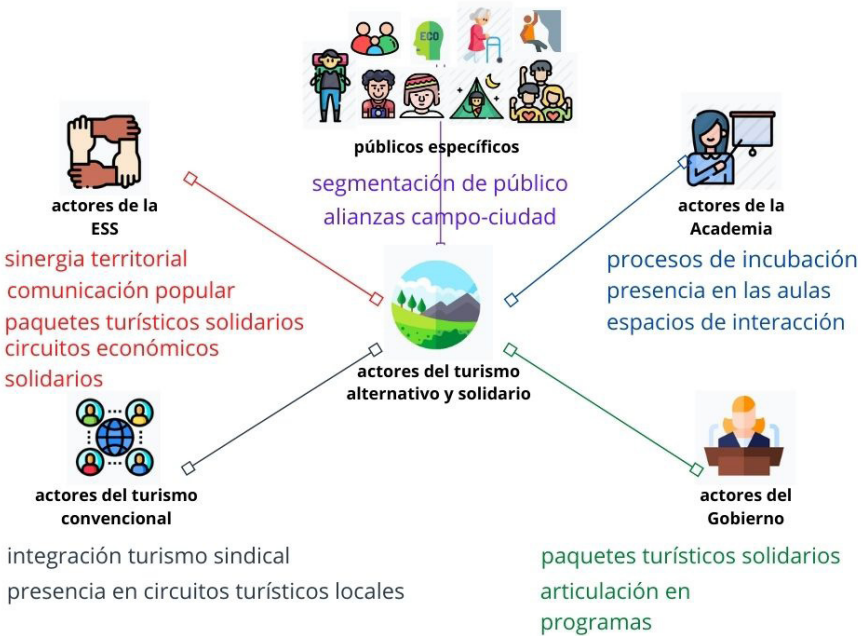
ECO

públicos específicos

segmentación de público
alianzas campo-ciudad

actores de la ESS

sinergia territorial
comunicación popular
paquetes turísticos solidarios
circuitos económicos solidarios

actores de la Academia

procesos de incubación
presencia en las aulas
espacios de interacción

actores del turismo alternativo y solidario

actores del turismo convencional

integración turismo sindical
presencia en circuitos turísticos locales

actores del Gobierno

paquetes turísticos solidarios
articulación en programas